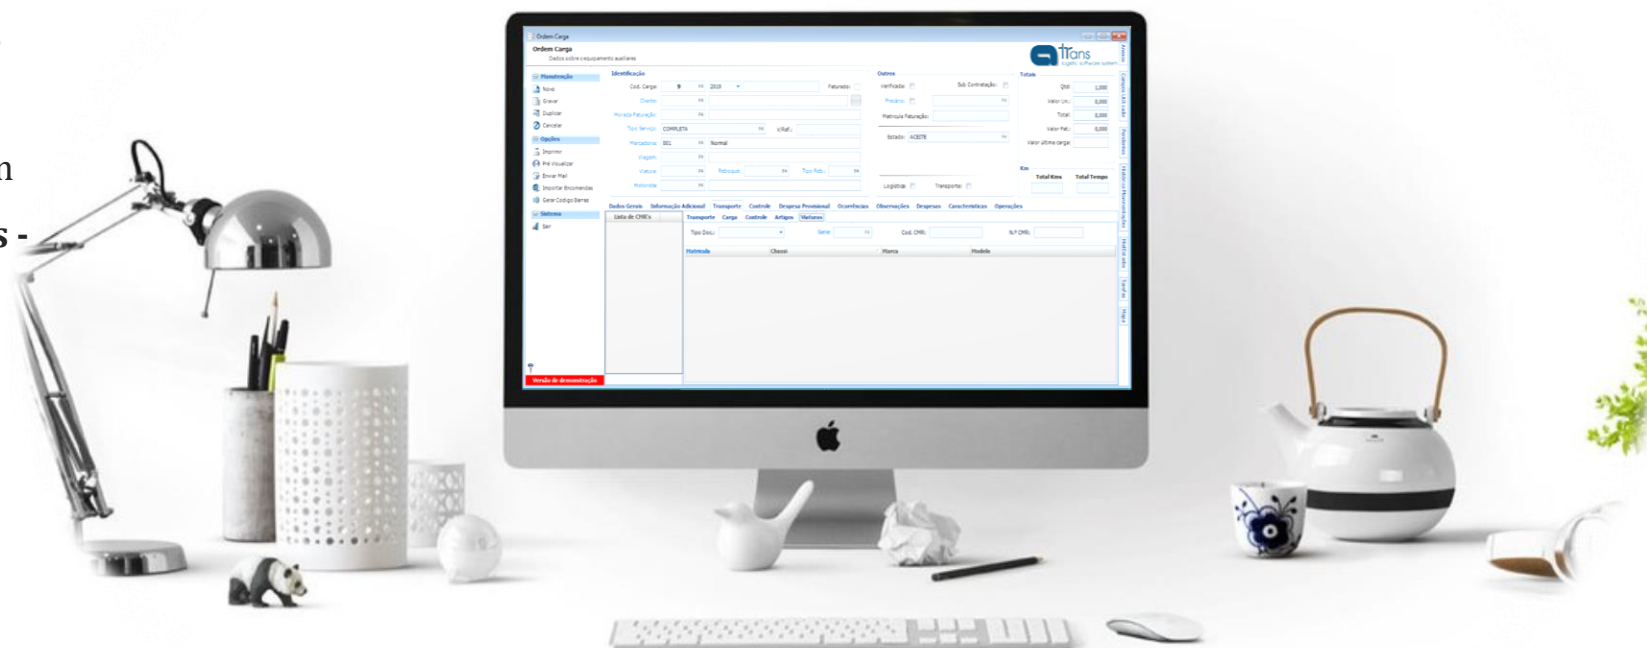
n

s -

Ordem Carga
Ordem Carga
Dados sobre o equipamento auxiliares

iTrans

Manutenção
Novo
Gravar
Duplicar
Cancelar
Opções
Imprimir
Pré Visualizar
Enviar Mail
Importar Encomendas
Gerar Código Barras
Sistema
Sair

Identificação
Cod. Carga: 9 2019
Faturado:
Cliente:
Morada Faturação:
Tipo Serviço: COMPLETA
V/Ref.:
Mercadorias: 001 Normal
Viagem:
Viatura:
Reboque:
Tipo Reb.:
Motorista:

Outros
Verificado:
Sub Contratação:
Parceiro:
Matrícula Faturação:
Estado: ACEITE
Logística:
Transporte:

Totais
Qtd: 1,000
Valor Un.: 0,000
Total: 0,000
Valor Fat.: 0,000
Valor última carga:

Km
Total Kms
Total Tempo

Dados Gerais
Informação Adicional
Transporte
Controle
Despesa Provisional
Ocorrências
Observações
Despesas
Características
Operações

Lista de CMR's
Transporte
Carga
Controle
Artigos
Viaturas

Tipo Doc.:
Serie:
Cod. CMR:
N.º CMR:

Matrícula
Chassi
Marca
Modelo

Versão de demonstração